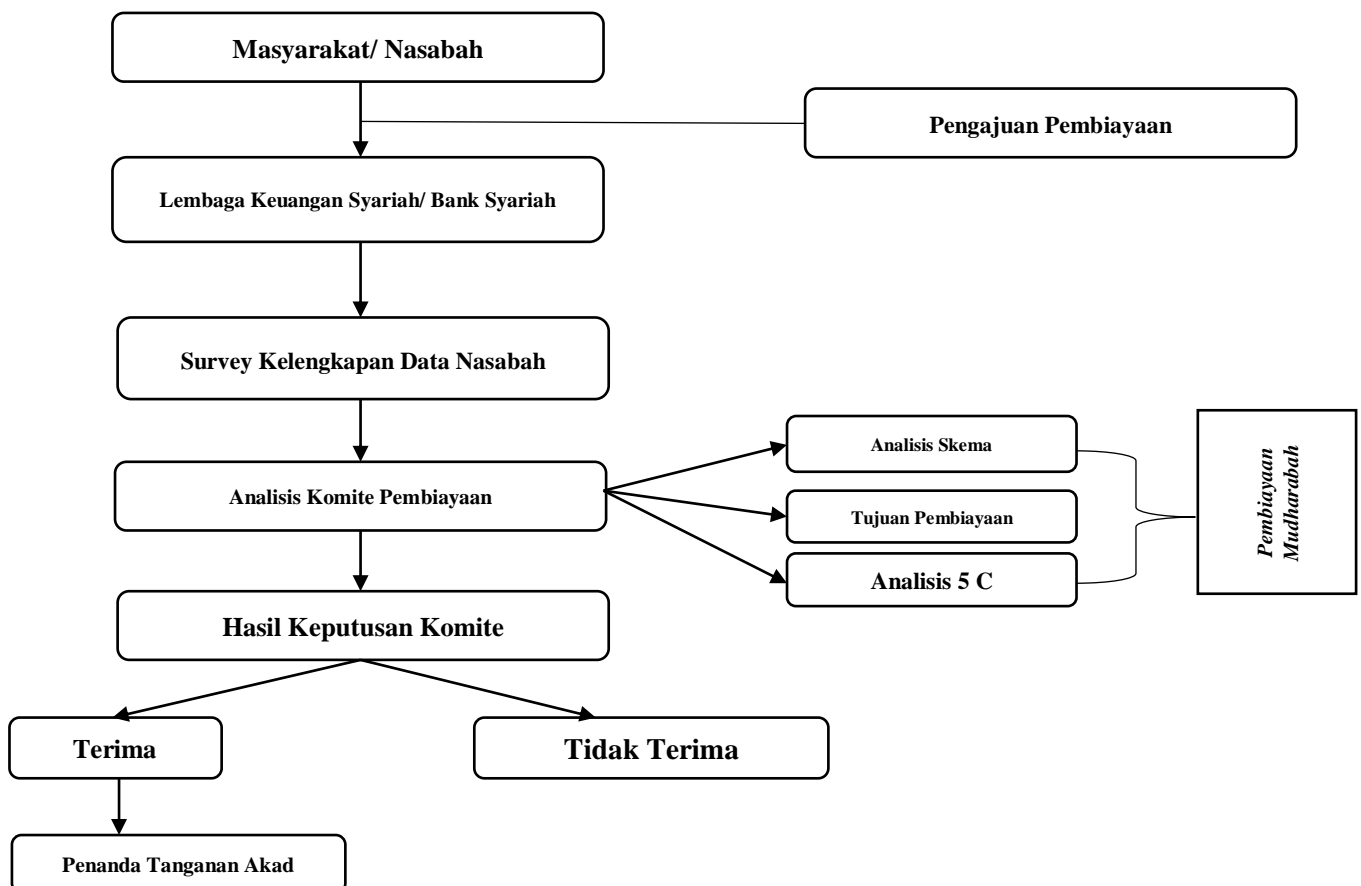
Masyarakat/ Nasabah

Pengajuan Pembiayaan

Lembaga Keuangan Syariah/ Bank Syariah

Survey Kelengkapan Data Nasabah

Analisis Komite Pembiayaan

Analisis Skema

Tujuan Pembiayaan

Analisis 5 C

Pembiayaan Mudharabah

Hasil Keputusan Komite

Terima

Tidak Terima

Penanda Tanganan Akad